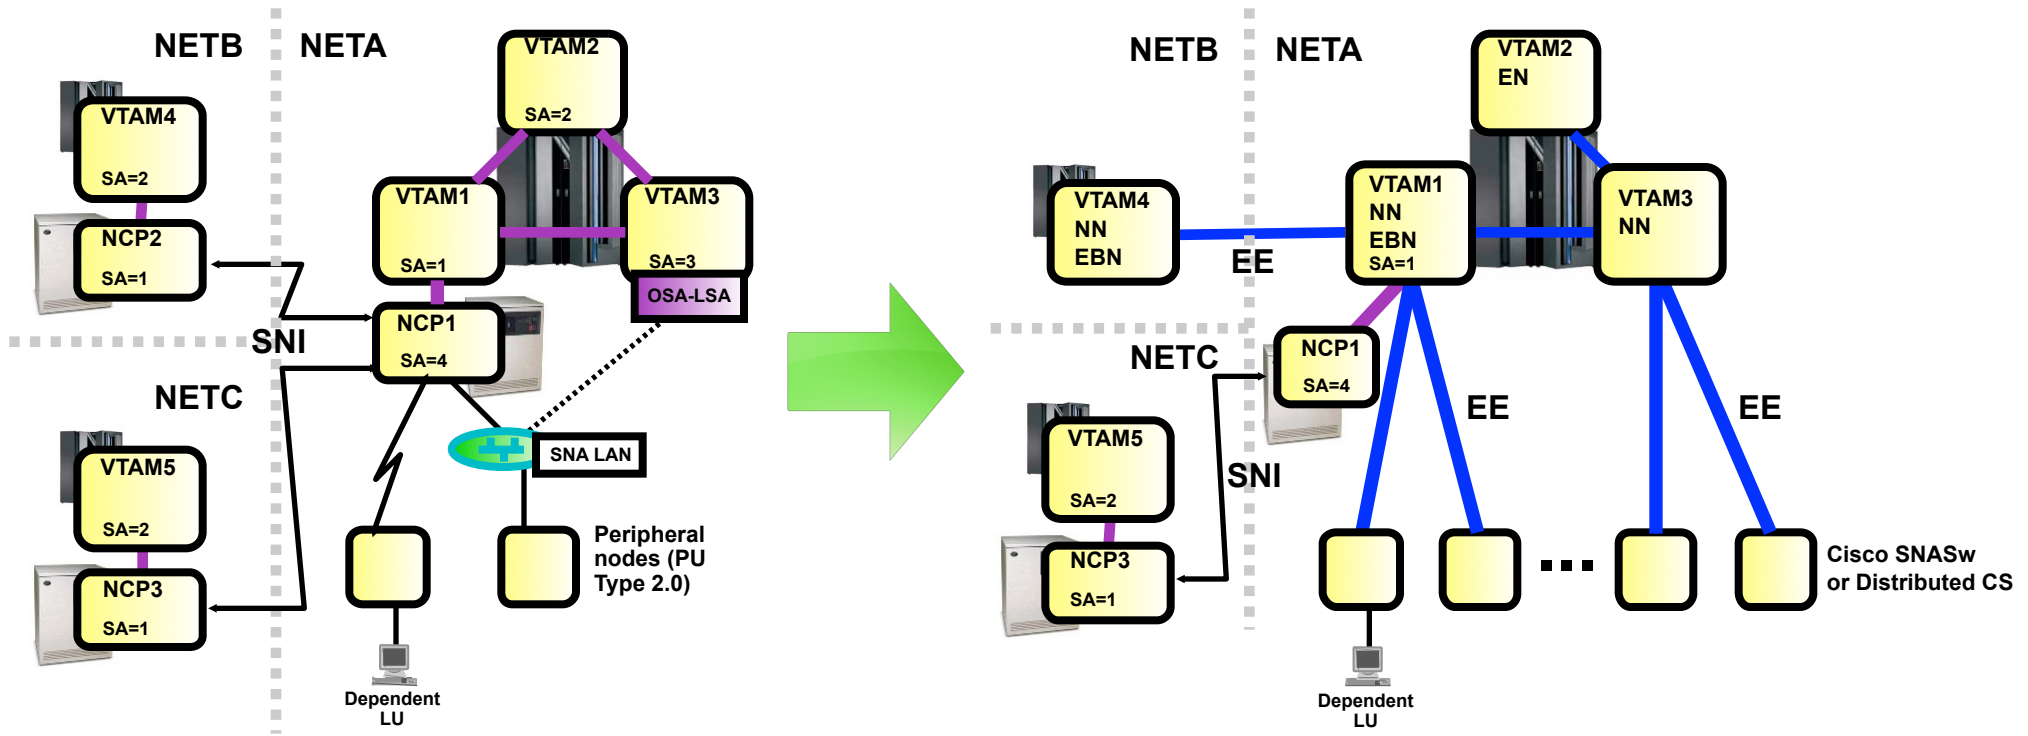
NETB

NETA

VTAM2
SA=2

VTAM4
SA=2

NCP2
SA=1

VTAM1
SA=1

VTAM3
SA=3

OSA-LSA

NCP1
SA=4

SNI

NETC

VTAM5
SA=2

NCP3
SA=1

SNA LAN

Peripheral nodes (PU Type 2.0)

Dependent LU

NETB

NETA

VTAM2
EN

VTAM4
NN
EBN

EE

VTAM1
NN
EBN
SA=1

VTAM3
NN

NETC

NCP1
SA=4

VTAM5
SA=2

NCP3
SA=1

SNI

EE

EE

Cisco SNASw or Distributed CS

Dependent LU